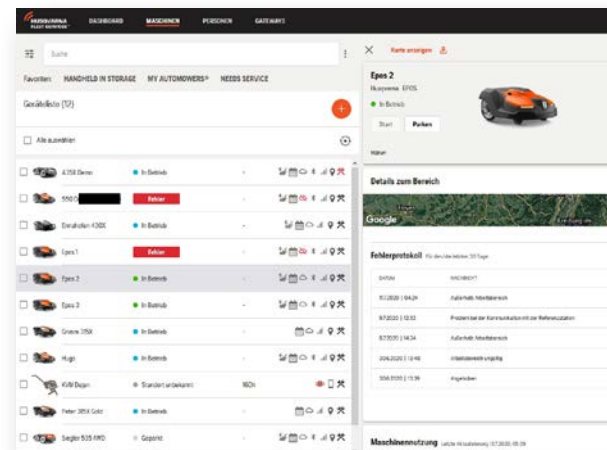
HUSQVARNA FLEET SERVICES

DASHBOARD MASCHINEN PERSONEN GATEWAYS

Suche

Favoriten: HANDHELD IN STORAGE MY AUTOMOWERS® NEEDS SERVICE

Geräteliste (12)

Alle auswählen

| | | | |
|---|---|---|---|
| 435X Demo | In Betrieb | - | |
| 550 | Fehler | - | |
| Ersatzteilen 430X | In Betrieb | - | |
| Epos 1 | Fehler | - | |
| Epos 2 | In Betrieb | - | |
| Epos 3 | In Betrieb | - | |
| Greens 315X | In Betrieb | - | |
| Hugo | In Betrieb | - | |
| KVM Dejan | Standort unbekannt | 160h | |
| Peter 305X Gold | In Betrieb | - | |
| Siegler 535 AWD | Geparkt | - | |

Karte anzeigen

Epos 2

Husqvarna EPOS

In Betrieb

Start Parken

Mehr

Details zum Bereich

Google

Fehlerprotokoll Für die alle letzten 30 Tage

| DATUM | NACHRICHT |
|---|---|
| 07.2020 \| 04:29 | Außerhalb Arbeitsbereich |
| 07.2020 \| 12:02 | Probleme bei der Kommunikation mit der Referenzstation |
| 07.2020 \| 14:34 | Außerhalb Arbeitsbereich |
| 30.6.2020 \| 13:48 | Arbeitsbereich ungültig |
| 30.6.2020 \| 13:39 | Angehoben |

Maschinennutzung Letzte Aktualisierung 07.2020 05:09